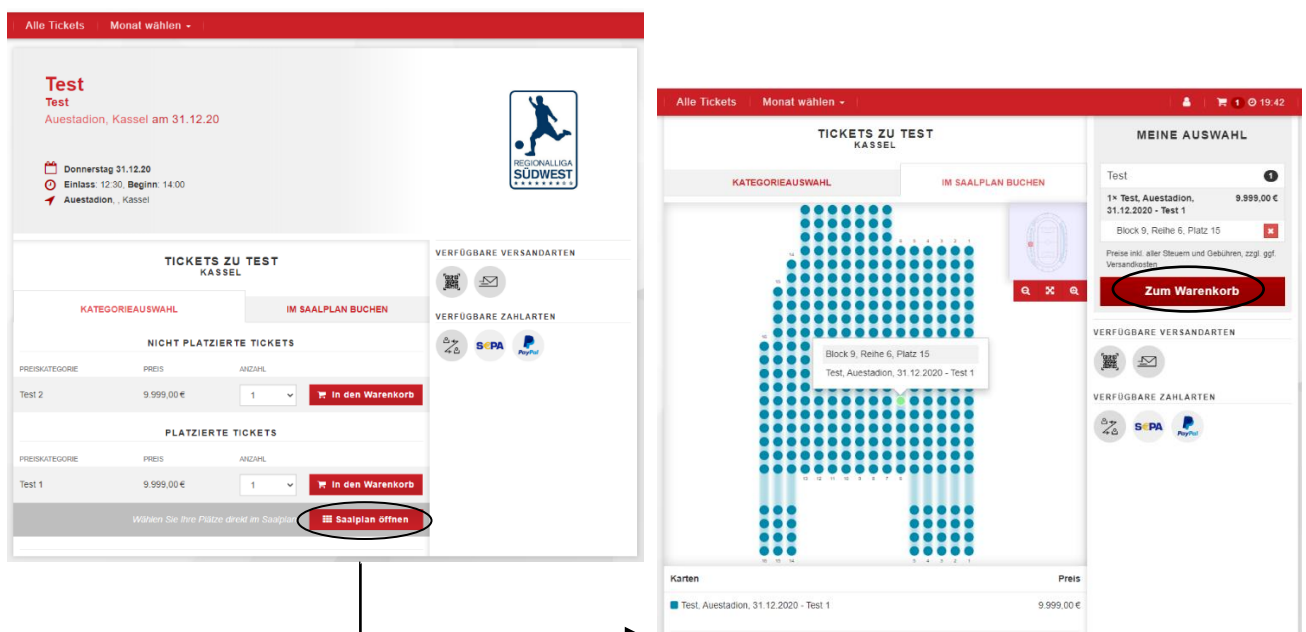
Alle Tickets | Monat wählen

Test
Test
Auestadion, Kassel am 31.12.20

REGIONALLIGA SÜDWEST

Donnerstag 31.12.20
Einlass: 12:30, Beginn: 14:00
Auestadion, , Kassel

TICKETS ZU TEST
KASSEL

KATEGORIEAUSWAHL | IM SAALPLAN BUCHEN

NICHT PLATZIERTE TICKETS

| PREISKATEGORIE | PREIS | ANZAHL | |
|---|---|---|---|
| Test 2 | 9.999,00 € | 1 | In den Warenkorb |

PLATZIERTE TICKETS

| PREISKATEGORIE | PREIS | ANZAHL | |
|---|---|---|---|
| Test 1 | 9.999,00 € | 1 | In den Warenkorb |

Wählen Sie Ihre Plätze direkt im Saalplan | Saalplan öffnen

VERFÜGBARE VERSANDARTEN

VERFÜGBARE ZAHLARTEN

SEPA PayPal

Alle Tickets | Monat wählen | 1 | 19:42

TICKETS ZU TEST
KASSEL

KATEGORIEAUSWAHL | IM SAALPLAN BUCHEN

Block 9, Reihe 6, Platz 15
Test, Auestadion, 31.12.2020 - Test 1

| Karten | Preis |
|---|---|
| Test, Auestadion, 31.12.2020 - Test 1 | 9.999,00 € |

MEINE AUSWAHL

Test 1
1× Test, Auestadion, 31.12.2020 - Test 1 9.999,00 €
Block 9, Reihe 6, Platz 15
Preise inkl. aller Steuern und Gebühren, zzgl. ggf. Versandkosten

Zum Warenkorb

VERFÜGBARE VERSANDARTEN

VERFÜGBARE ZAHLARTEN

SEPA PayPal